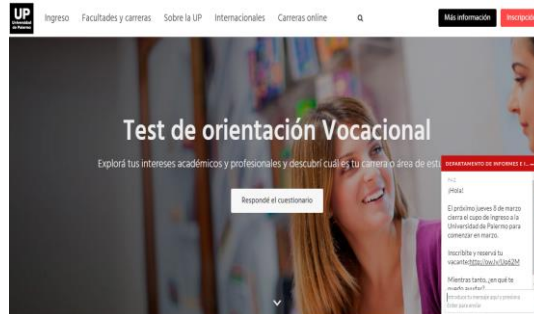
UP
Universidad de Palermo

Ingreso Facultades y carreras Sobre la UP Internacionales Carreras online

Más información Inscripció

Test de orientación Vocacional

Explorá tus intereses académicos y profesionales y descubrí cuál es tu carrera o área de estu

Respondé el cuestionario

DEPARTAMENTO DE INFORMES E I...

¡Hola!

El próximo jueves 8 de marzo cierra el cupo de Ingreso a la Universidad de Palermo para comenzar en marzo.

Inscribite y reservá tu vacante:http://ow.ly/Up62M

Mientras tanto, ¿en qué te puedo ayudar?

Introducí tu mensaje aquí y presiona Enter para enviar